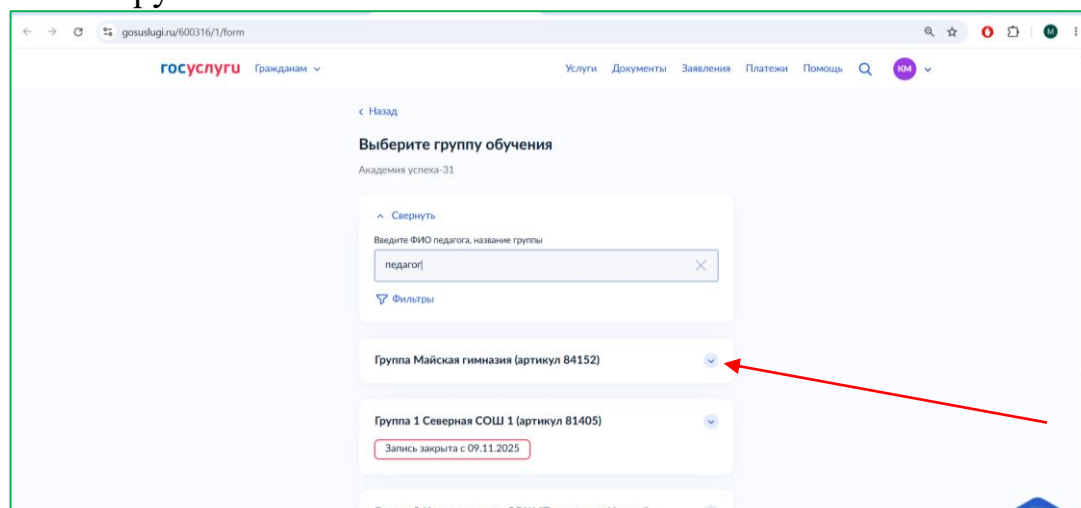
gosuslugi.ru/600316/1/form

госуслуги Гражданам

Услуги Документы Заявления Платежи Помощь КМ

‹ Назад

Выберите группу обучения

Академия успеха-31

Свернуть

Введите ФИО педагога, название группы

педагог

Фильтры

Группа Майская гимназия (артикул 84152)

Группа 1 Северная СОШ 1 (артикул 81405)

Запись закрыта с 09.11.2025

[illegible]